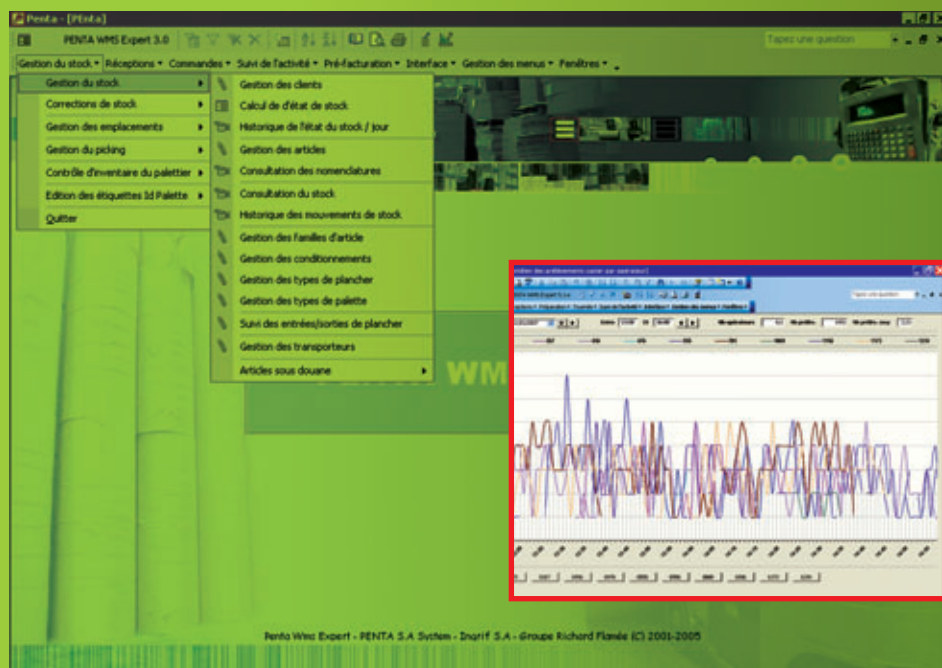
Penta - [PEnta]

PENTA WMS Expert 3.0

Tapez une question

Gestion du stock ▾ Réceptions ▾ Commandes ▾ Suivi de l'activité ▾ Pré-facturation ▾ Interface ▾ Gestion des menus ▾ Fenêtres ▾

Gestion du stock ▸
Corrections de stock ▸
Gestion des emplacements ▸
Gestion du picking ▸
Contrôle d'inventaire du palettier ▸
Edition des étiquettes Id Palette ▸
Quitter

Gestion des clients
Calcul de d'état de stock
Historique de l'état du stock / jour
Gestion des articles
Consultation des nomenclatures
Consultation du stock
Historique des mouvements de stock
Gestion des familles d'article
Gestion des conditionnements
Gestion des types de plancher
Gestion des types de palette
Suivi des entrées/sorties de plancher
Gestion des transporteurs
Articles sous douane ▸

WM

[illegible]

Penta Wms Expert - PENTA S.A System - Inarif S.A - Groupe Richard Flamée (C) 2001-2005